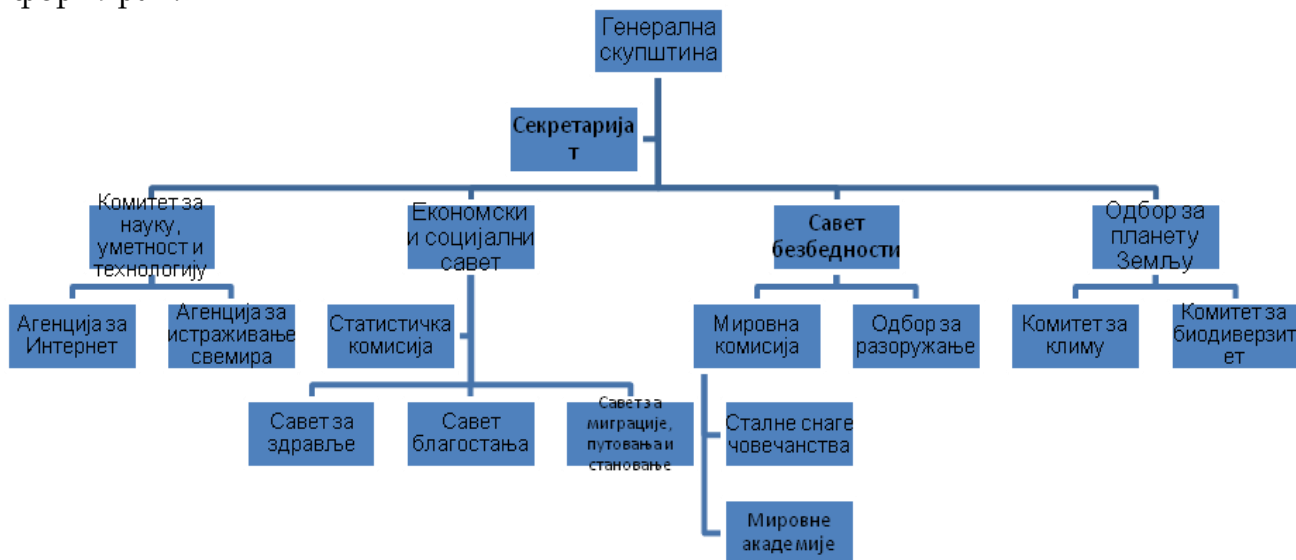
Генерална скупштина

Секретарија т

Комитет за науку, уметност и технологију

Агенција за Интернет

Агенција за истраживање свемира

Економски и социјални савет

Статистичка комисија

Савет за здравље

Савет благостања

Савет за миграције, путовања и становање

Савет безбедности

Мировна комисија

Одбор за разоружање

Сталне снаге човечанства

Мировне академије

Одбор за планету Земљу

Комитет за климу

Комитет за биодиверзит ет